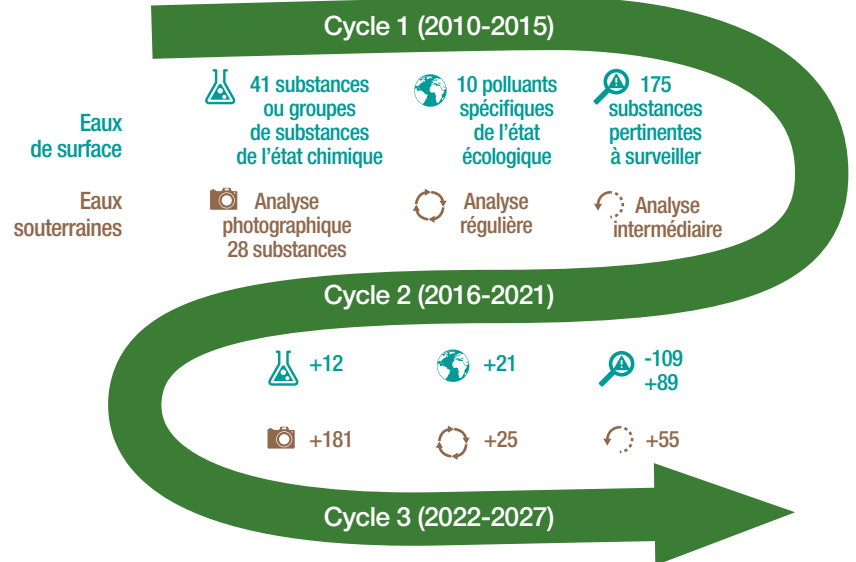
Cycle 1 (2010-2015)

Eaux de surface

41 substances ou groupes de substances de l'état chimique

10 polluants spécifiques de l'état écologique

175 substances pertinentes à surveiller

Eaux souterraines

Analyse photographique 28 substances

Analyse régulière

Analyse intermédiaire

Cycle 2 (2016-2021)

+12

+21

-109
+89

+181

+25

+55

Cycle 3 (2022-2027)